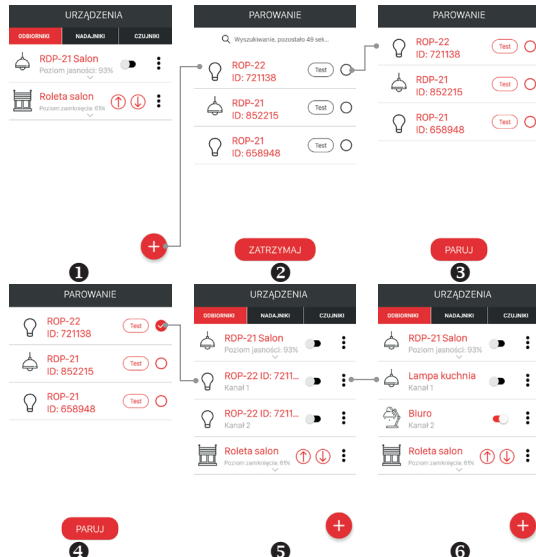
URZĄDZENIA

ODBIORNIKI | NADAJNIKI | CZUJNIKI

RDP-21 Salon
Poziom jasności: 93%

Roleta salon
Poziom zamknięcia: 61%

PARROWANIE

PAROWANIE

Wyszukiwanie, pozostało 49 sek...

ROP-22
ID: 721138
Test

RDP-21
ID: 852215
Test

RDP-21
ID: 658948
Test

ZATRZYMAJ

2

PAROWANIE

ROP-22
ID: 721138
Test

RDP-21
ID: 852215
Test

RDP-21
ID: 658948
Test

PARUJ

3

1

PAROWANIE

ROP-22
ID: 721138
Test

RDP-21
ID: 852215
Test

RDP-21
ID: 658948
Test

PARUJ

4

URZĄDZENIA

ODBIORNIKI | NADAJNIKI | CZUJNIKI

RDP-21 Salon
Poziom jasności: 93%

ROP-22 ID: 7211...
Kanał 1

ROP-22 ID: 7211...
Kanał 2

Roleta salon
Poziom zamknięcia: 61%

5

URZĄDZENIA

ODBIORNIKI | NADAJNIKI | CZUJNIKI

RDP-21 Salon
Poziom jasności: 93%

Lampa kuchnia
Kanał 1

Biuro
Kanał 2

Roleta salon
Poziom zamknięcia: 61%

6